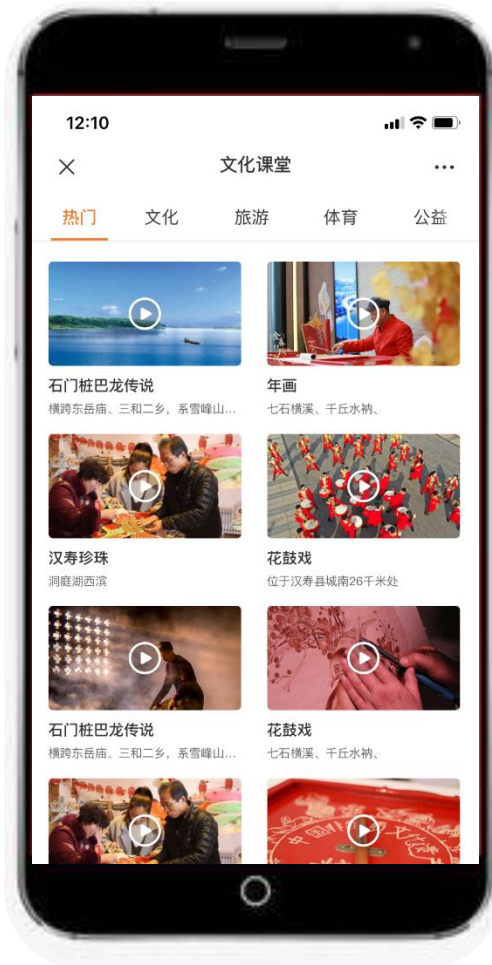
12:10

文化课堂

热门 文化 旅游 体育 公益

石门桩巴龙传说
横跨东岳庙、三和二乡，系雪峰山...

年画
七石横溪、千丘水衲、

汉寿珍珠
洞庭湖西滨

花鼓戏
位于汉寿县城南26千米处

石门桩巴龙传说
横跨东岳庙、三和二乡，系雪峰山...

花鼓戏
七石横溪、千丘水衲、